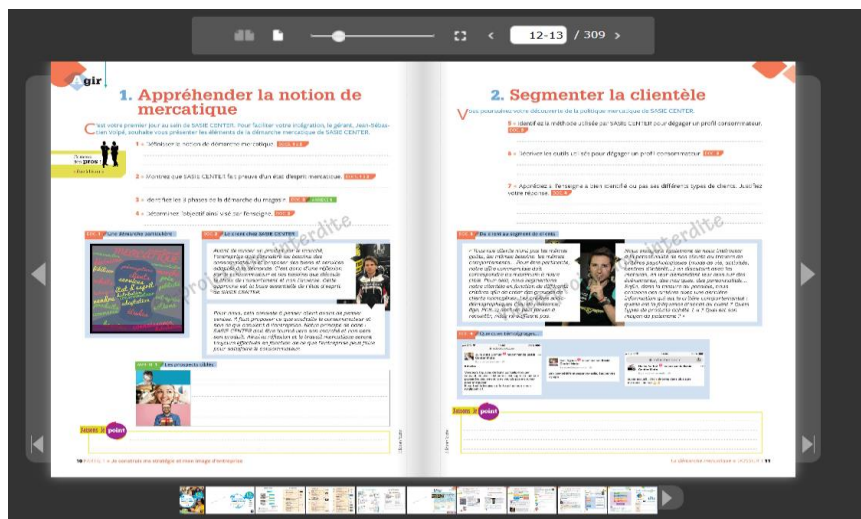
12-13 / 309

Agir

1. Appréhender la notion de mercatique

C'est votre premier jour au sein de SASIE CENTER. Pour faciliter votre intégration, le gérant, Jean-Sébastien Volpé, souhaite vous présenter les éléments de la démarche mercatique de SASIE CENTER.

1 • Définissez la notion de démarche mercatique.

2 • Montrez que SASIE CENTER fait preuve d'un état d'esprit mercatique.

3 • Identifiez les 4 phases de la démarche du magasin.

4 • Déterminez l'objectif ainsi visé par l'enseigne.

Une démarche particulière

Le client chez SASIE CENTER

Avant de monter un projet sur le marché, l'entreprise doit connaître les besoins des consommateurs et leur proposer des biens et services adaptés à la demande. C'est donc d'une réflexion partie consommateurs et des besoins que découle la phase de positionnement et une démarche. Cette approche est la base essentielle de notre magasin, de SASIE CENTER.

Pour nous, cela consiste à penser client avant de penser vendre. Il faut proposer ce que souhaite le consommateur et non ce que souhaite l'entreprise. Notre principe: le client. SASIE CENTER doit être fournisseur des meilleurs produits aux attentes. Nous la réflexion et la travail mercatique menés tout au long de l'année permettent de toujours fournir pour satisfaire le consommateur.

Les prospects cibles

Le point

Prototype interdite

2. Segmenter la clientèle

Vous poursuivez votre découverte de la politique mercatique de SASIE CENTER.

5 • Identifiez la méthode utilisée par SASIE CENTER pour dégager un profil consommateur.

6 • Relevez les outils utilisés pour dégager un profil consommateur.

7 • Appréciez si l'enseigne a bien identifié ou pas ses différents types de clients. Justifiez votre réponse.

De client au segment de clients

« Tous nos clients n'ont pas les mêmes goûts, les mêmes besoins, les mêmes comportements... Pour être pertinents, notre offre commerciale doit correspondre au maximum à leurs attentes. Pour cela, nous segmentons notre clientèle en fonction de différents critères afin de cerner des groupes de clients homogènes. Les critères socio-démographiques (âge, sexe...) ... »

« Nous analysons également de leurs motivations d'achat, de leurs attitudes, ... »

Quelques témoignages...

Le point

Prototype interdite